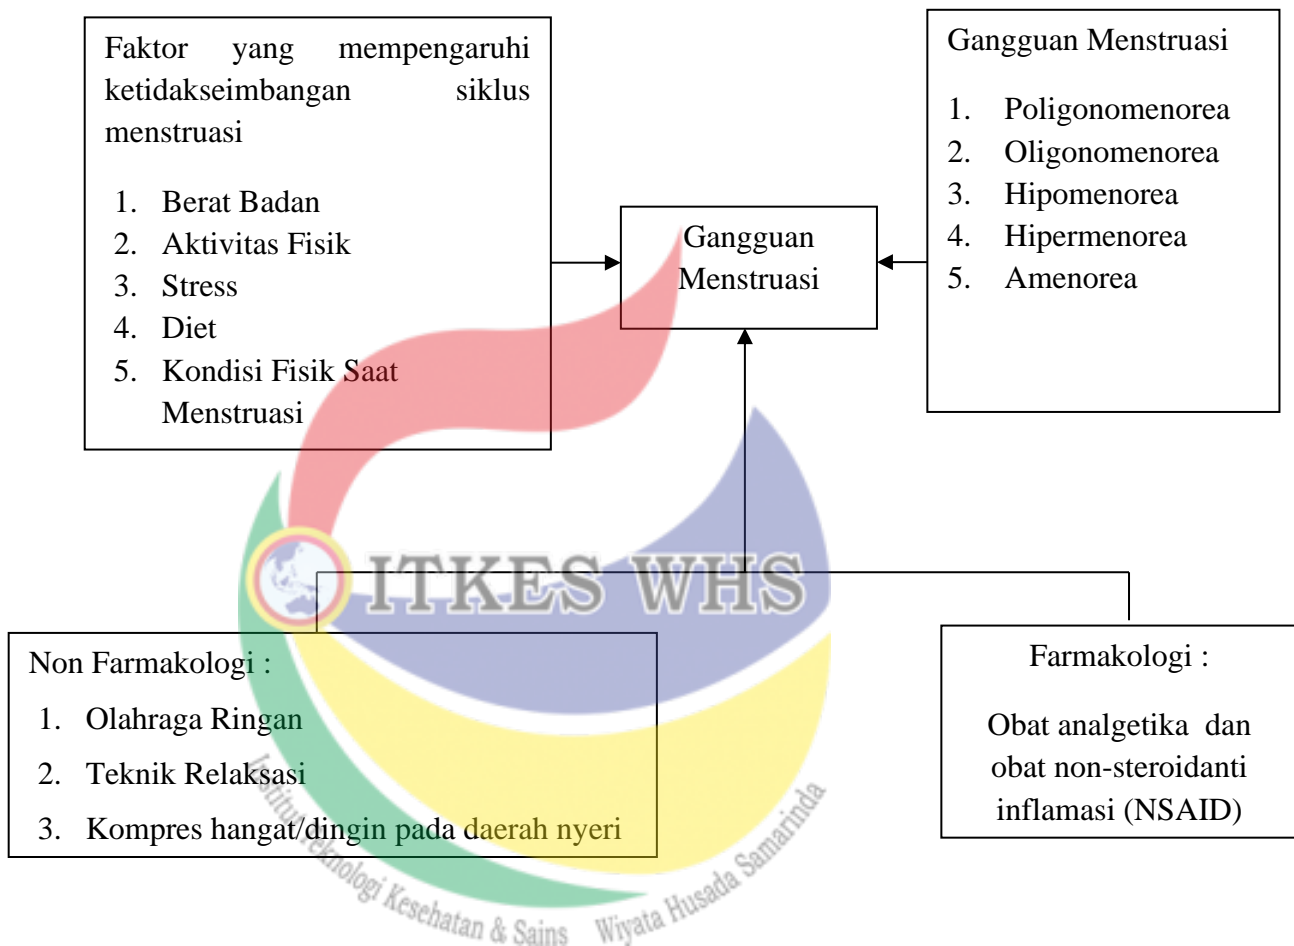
Faktor yang mempengaruhi ketidakseimbangan siklus menstruasi

1. Berat Badan
2. Aktivitas Fisik
3. Stress
4. Diet
5. Kondisi Fisik Saat Menstruasi

Gangguan Menstruasi

Gangguan Menstruasi

1. Poligonomenorea
2. Oligonomenorea
3. Hipomenorea
4. Hipermenorea
5. Amenorea

ITKES WHS

Non Farmakologi :

1. Olahraga Ringan
2. Teknik Relaksasi
3. Kompres hangat/dingin pada daerah nyeri

Farmakologi :

Obat analgetika dan obat non-steroidanti inflamasi (NSAID)

Institut Teknologi Kesehatan & Sains Wiyata Husada Samarinda